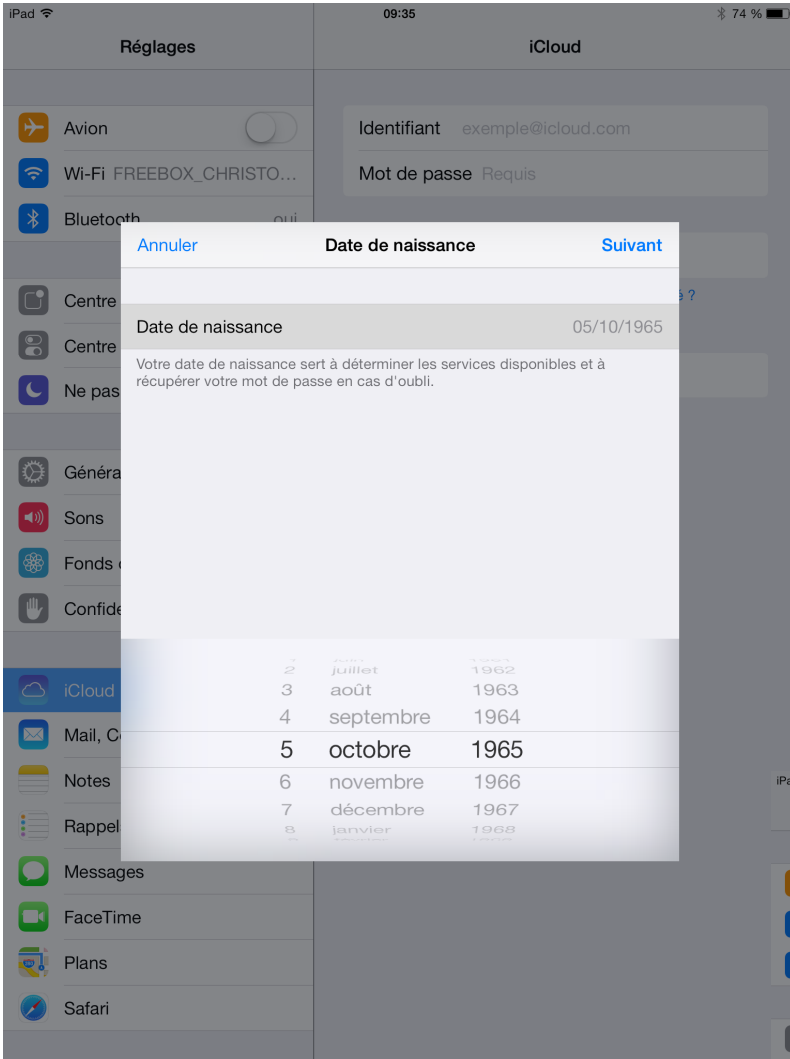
iPad
09:35
74 %

Réglages

Avion
Wi-Fi FREEBOX_CHRISTO...
Bluetooth oui

Centre
Centre
Ne pas

Généra
Sons
Fonds
Confide

iCloud
Mail, C
Notes
Rappel
Messages
FaceTime
Plans
Safari

iCloud

Identifiant exemple@icloud.com
Mot de passe Requis

é ?

iPa

Annuler
Date de naissance
Suivant

Date de naissance 05/10/1965

Votre date de naissance sert à déterminer les services disponibles et à récupérer votre mot de passe en cas d'oubli.

| 2 | juillet | 1962 |
|---|---|---|
| 3 | août | 1963 |
| 4 | septembre | 1964 |
| 5 | octobre | 1965 |
| 6 | novembre | 1966 |
| 7 | décembre | 1967 |
| 8 | janvier | 1968 |